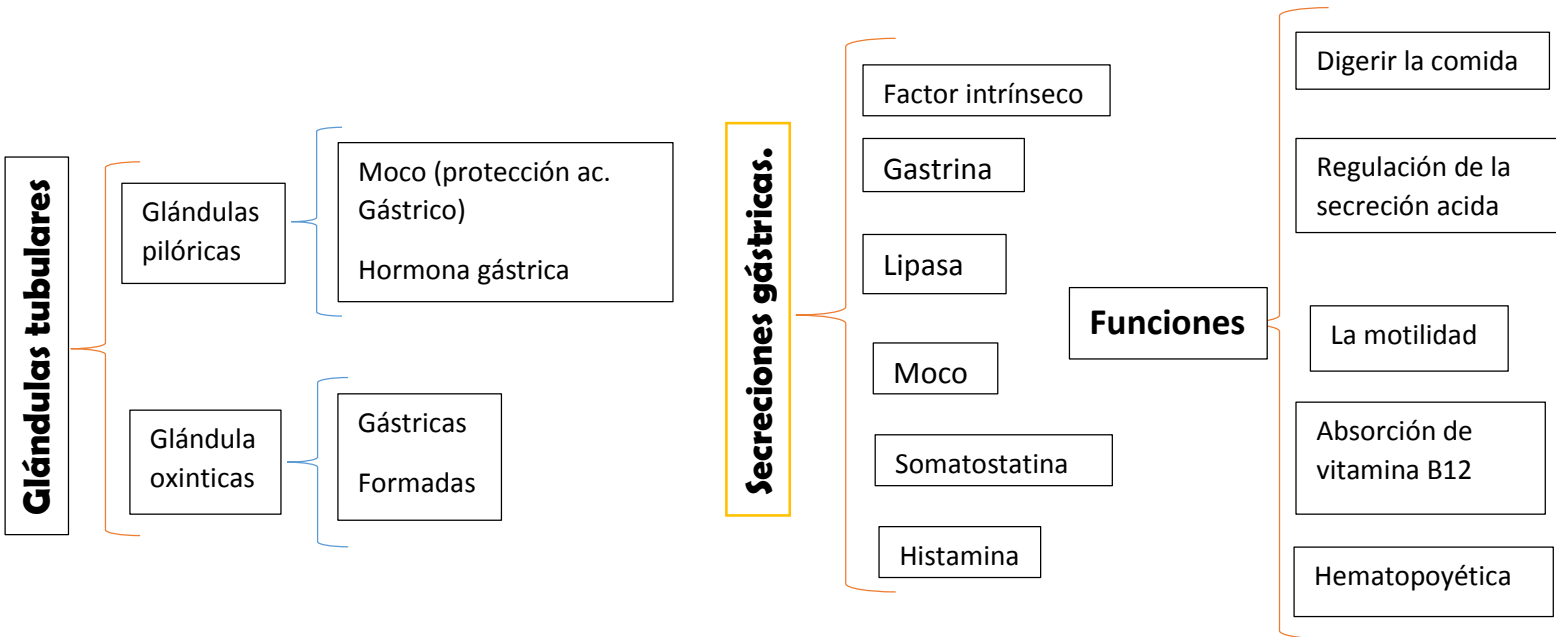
Glándulas tubulares

Glándulas pilóricas

Moco (protección ac. Gástrico)

Hormona gástrica

Glándula oxinticas

Gástricas

Formadas

Secreciones gástricas.

Factor intrínseco

Gastrina

Lipasa

Moco

Somatostatina

Histamina

Funciones

Digerir la comida

Regulación de la secreción acida

La motilidad

Absorción de vitamina B12

Hematopoyética